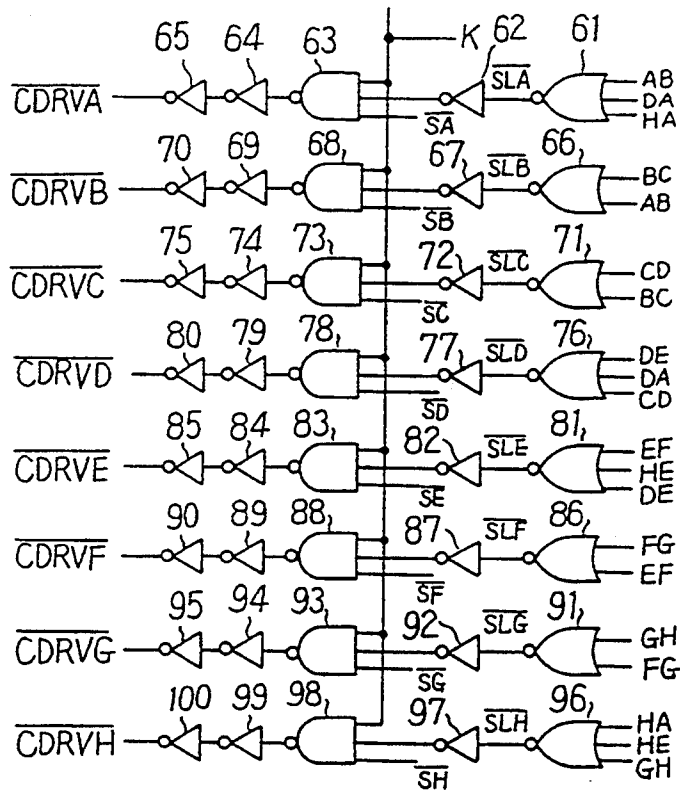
65 64 63 K 62 61
$\overline{CDRVA}$ $\overline{SLA}$ AB DA HA $\overline{SA}$

70 69 68 67 66
$\overline{CDRVB}$ $\overline{SLB}$ BC AB $\overline{SB}$

75 74 73 72 71
$\overline{CDRVC}$ $\overline{SLC}$ CD BC $\overline{SC}$

80 79 78 77 76
$\overline{CDRVD}$ $\overline{SLD}$ DE DA CD $\overline{SD}$

85 84 83 82 81
$\overline{CDRVE}$ $\overline{SLE}$ EF HE DE $\overline{SE}$

90 89 88 87 86
$\overline{CDRVF}$ $\overline{SLF}$ FG EF $\overline{SF}$

95 94 93 92 91
$\overline{CDRVG}$ $\overline{SLG}$ GH FG $\overline{SG}$

100 99 98 97 96
$\overline{CDRVH}$ $\overline{SLH}$ HA HE GH $\overline{SH}$